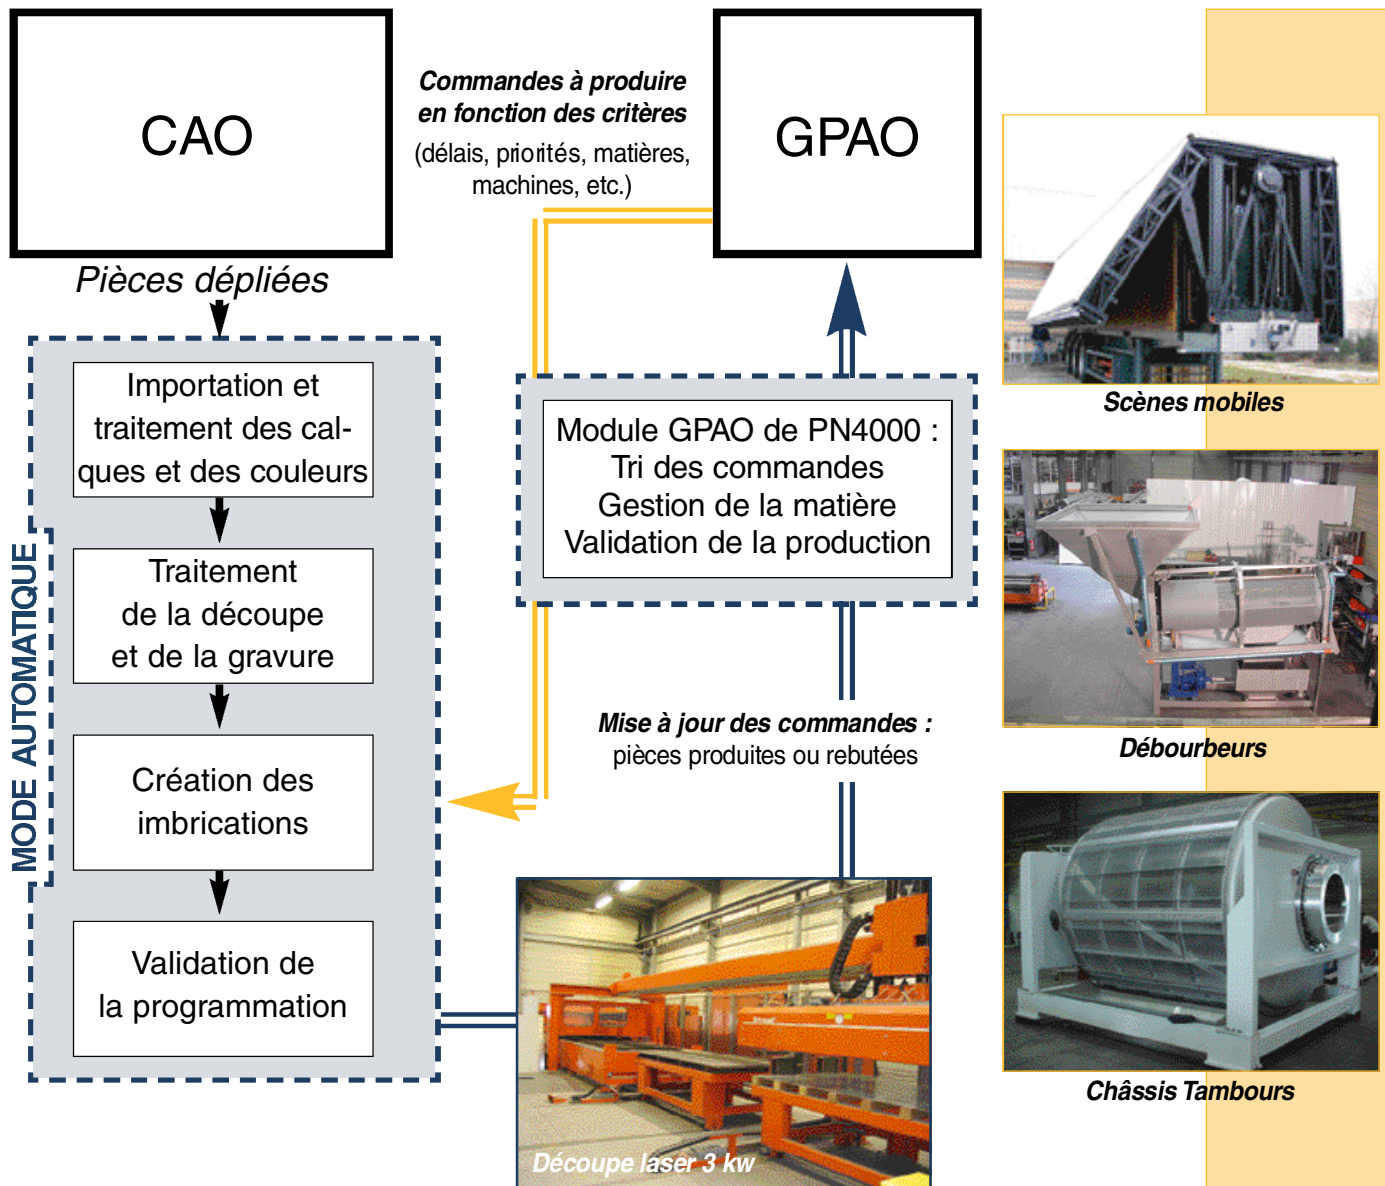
CAO

Pièces dépliées

MODE AUTOMATIQUE

Importation et traitement des calques et des couleurs

Traitement de la découpe et de la gravure

Création des imbrications

Validation de la programmation

Commandes à produire en fonction des critères (délais, priorités, matières, machines, etc.)

GPAO

Module GPAO de PN4000 : Tri des commandes Gestion de la matière Validation de la production

Mise à jour des commandes : pièces produites ou rebutées

Découpe laser 3 kw

Scènes mobiles

Débourbeurs

Châssis Tambours